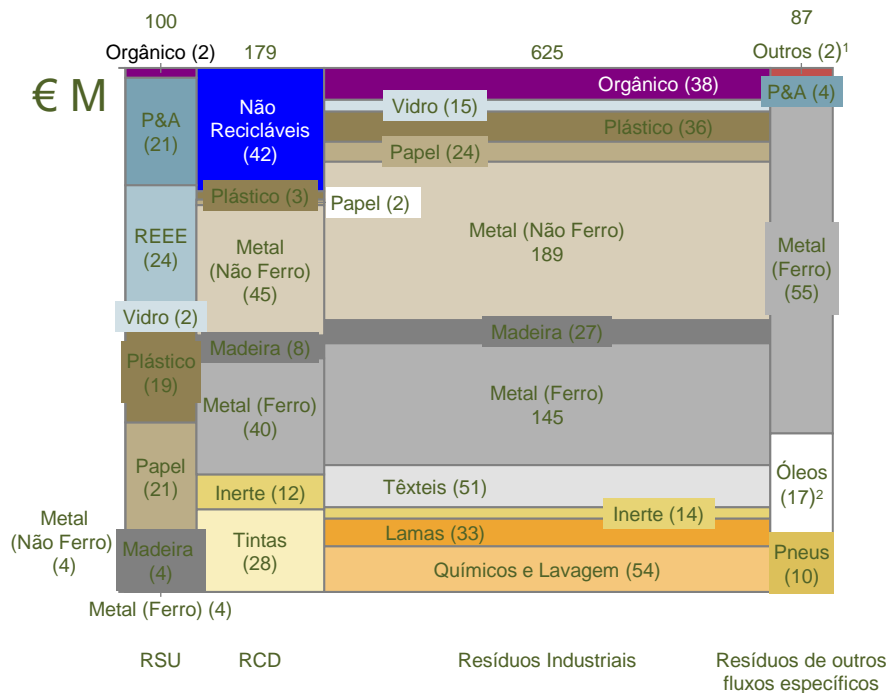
100
Orgânico (2)
179
625
87
Outros (2)$^1$

€ M

P&A (21)
REEE (24)
Vidro (2)
Plástico (19)
Papel (21)
Madeira (4)
Metal (Não Ferro) (4)
Metal (Ferro) (4)

Não Recicláveis (42)
Plástico (3)
Metal (Não Ferro) (45)
Madeira (8)
Metal (Ferro) (40)
Inerte (12)
Tintas (28)

Orgânico (38)
Vidro (15)
Plástico (36)
Papel (24)
Papel (2)
Metal (Não Ferro) 189
Madeira (27)
Metal (Ferro) 145
Têxteis (51)
Inerte (14)
Lamas (33)
Químicos e Lavagem (54)

P&A (4)
Metal (Ferro) (55)
Óleos (17)$^2$
Pneus (10)

RSU
RCD
Resíduos Industriais
Resíduos de outros fluxos específicos